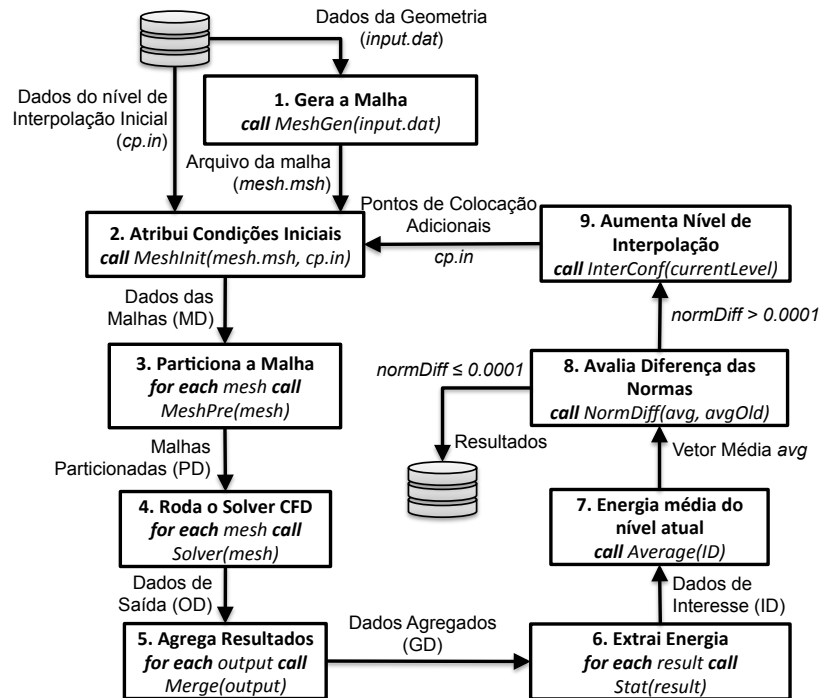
Dados da Geometria (*input.dat*)

Dados do nível de Interpolação Inicial (*cp.in*)

**1. Gera a Malha**
***call*** *MeshGen(input.dat)*

Arquivo da malha (*mesh.msh*)

Pontos de Colocação Adicionais
*cp.in*

**2. Atribui Condições Iniciais**
***call*** *MeshInit(mesh.msh, cp.in)*

**9. Aumenta Nível de Interpolação**
***call*** *InterConf(currentLevel)*

Dados das Malhas (MD)

*normDiff > 0.0001*

**3. Particiona a Malha**
***for each*** *mesh* ***call***
*MeshPre(mesh)*

*normDiff ≤ 0.0001*

**8. Avalia Diferença das Normas**
***call*** *NormDiff(avg, avgOld)*

Resultados

Malhas Particionadas (PD)

Vetor Média *avg*

**4. Roda o Solver CFD**
***for each*** *mesh* ***call***
*Solver(mesh)*

**7. Energia média do nível atual**
***call*** *Average(ID)*

Dados de Saída (OD)

Dados de Interesse (ID)

Dados Agregados (GD)

**5. Agrega Resultados**
***for each*** *output* ***call***
*Merge(output)*

**6. Extrai Energia**
***for each*** *result* ***call***
*Stat(result)*